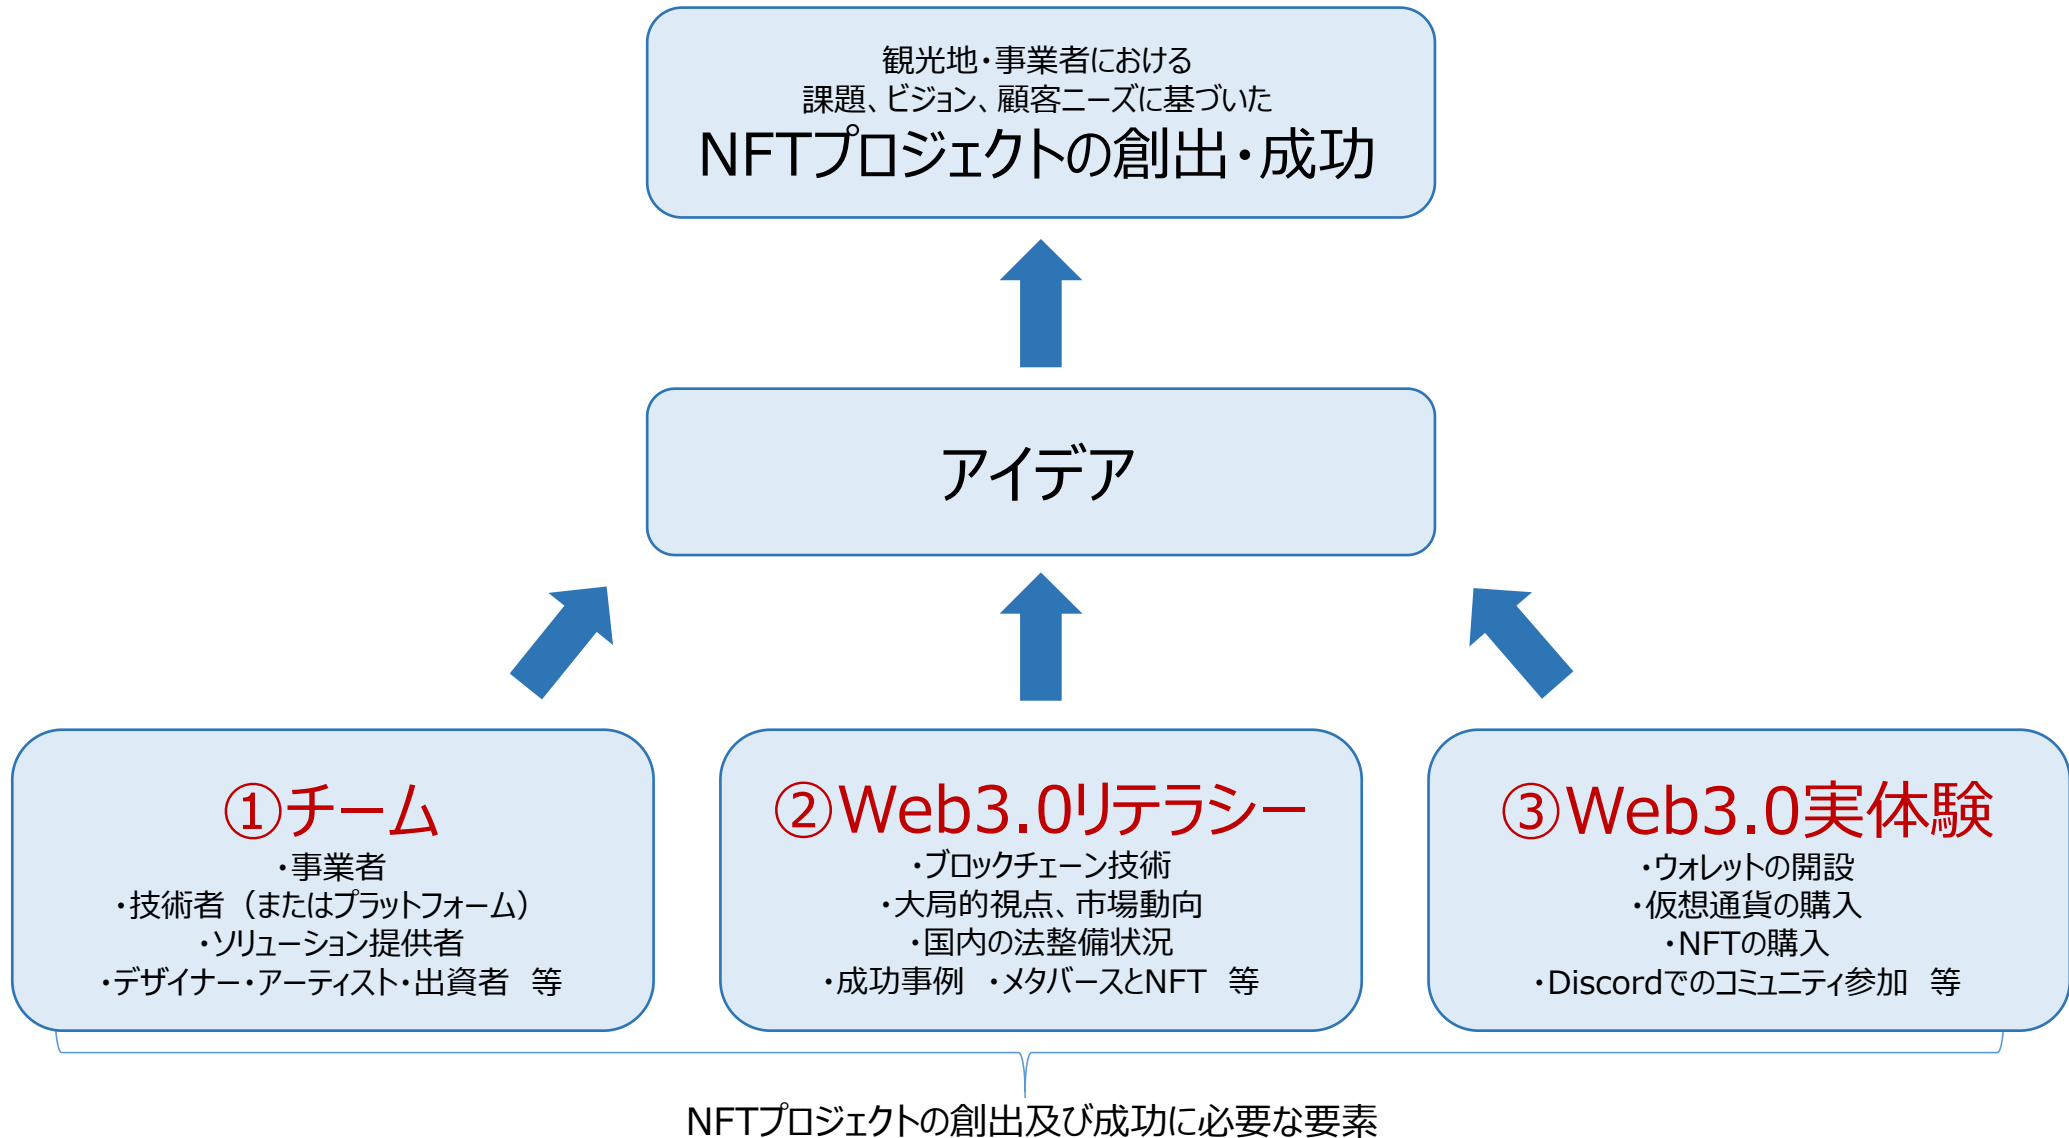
観光地・事業者における
課題、ビジョン、顧客ニーズに基づいた
NFTプロジェクトの創出・成功

アイデア

①チーム
・事業者
・技術者（またはプラットフォーム）
・ソリューション提供者
・デザイナー・アーティスト・出資者　等

②Web3.0リテラシー
・ブロックチェーン技術
・大局的視点、市場動向
・国内の法整備状況
・成功事例　・メタバースとNFT　等

③Web3.0実体験
・ウォレットの開設
・仮想通貨の購入
・NFTの購入
・Discordでのコミュニティ参加　等

NFTプロジェクトの創出及び成功に必要な要素